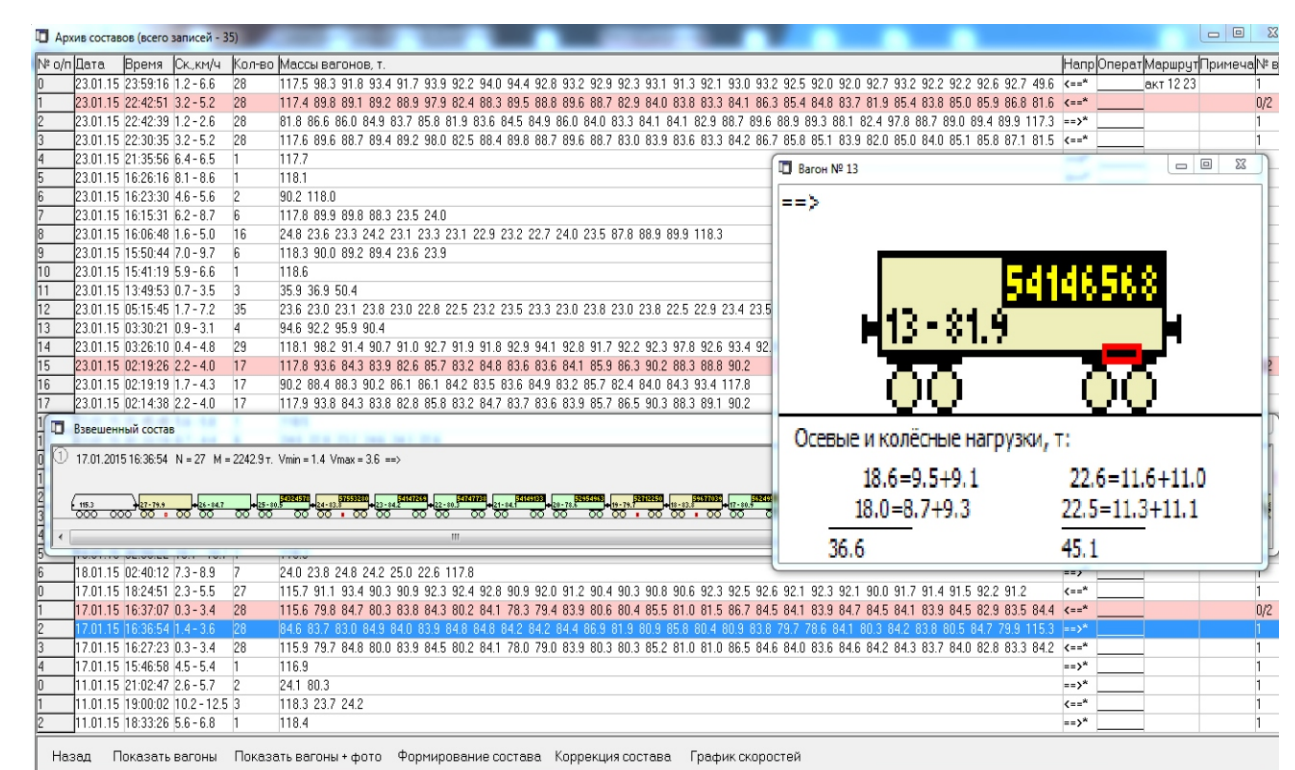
Архив составов (всего записей - 35)

| № о/п | Дата | Время | Ск.,км/ч | Кол-во | Массы вагонов, т. | Напр | Оперет | Маршрут | Примеча | № в |
|---|---|---|---|---|---|---|---|---|---|---|
| 0 | 23.01.15 | 23:59:16 | 1.2 - 6.6 | 28 | 117.5 98.3 91.8 93.4 91.7 93.9 92.2 94.0 94.4 92.8 93.2 92.9 92.3 93.1 91.3 92.1 93.0 93.2 92.5 92.0 92.0 92.7 93.2 92.2 92.2 92.6 92.7 49.6 | <==* | | акт 12 23 | | 1 |
| 1 | 23.01.15 | 22:42:51 | 3.2 - 5.2 | 28 | 117.4 89.8 89.1 89.2 88.9 97.9 82.4 88.3 89.5 88.8 89.6 88.7 82.9 84.0 83.8 83.3 84.1 86.3 85.4 84.8 83.7 81.9 85.4 83.8 85.0 85.9 86.8 81.6 | <==* | | | | 0/2 |
| 2 | 23.01.15 | 22:42:39 | 1.2 - 2.6 | 28 | 81.8 86.6 86.0 84.9 83.7 85.8 81.9 83.6 84.5 84.9 86.0 84.0 83.3 84.1 84.1 82.9 88.7 89.6 88.9 89.3 88.1 82.4 97.8 88.7 89.0 89.4 89.9 117.3 | ==>* | | | | 1 |
| 3 | 23.01.15 | 22:30:35 | 3.2 - 5.2 | 28 | 117.6 89.6 88.7 89.4 89.2 98.0 82.5 88.4 89.8 88.7 89.6 88.7 83.0 83.9 83.6 83.3 84.2 86.7 85.8 85.1 83.9 82.0 85.0 84.0 85.1 85.8 87.1 81.5 | <==* | | | | 1 |
| 4 | 23.01.15 | 21:35:56 | 6.4 - 6.5 | 1 | 117.7 | | | | | |
| 5 | 23.01.15 | 16:26:16 | 8.1 - 8.6 | 1 | 118.1 | | | | | |
| 6 | 23.01.15 | 16:23:30 | 4.6 - 5.6 | 2 | 90.2 118.0 | | | | | |
| 7 | 23.01.15 | 16:15:31 | 6.2 - 8.7 | 6 | 117.8 89.9 89.8 88.3 23.5 24.0 | | | | | |
| 8 | 23.01.15 | 16:06:48 | 1.6 - 5.0 | 16 | 24.8 23.6 23.3 24.2 23.1 23.3 23.1 22.9 23.2 22.7 24.0 23.5 87.8 88.9 89.9 118.3 | | | | | |
| 9 | 23.01.15 | 15:50:44 | 7.0 - 9.7 | 6 | 118.3 90.0 89.2 89.4 23.6 23.9 | | | | | |
| 10 | 23.01.15 | 15:41:19 | 5.9 - 6.6 | 1 | 118.6 | | | | | |
| 11 | 23.01.15 | 13:49:53 | 0.7 - 3.5 | 3 | 35.9 36.9 50.4 | | | | | |
| 12 | 23.01.15 | 05:15:45 | 1.7 - 7.2 | 35 | 23.6 23.0 23.1 23.8 23.0 22.8 22.5 23.2 23.5 23.3 23.0 23.8 23.0 23.8 22.5 22.9 23.4 23.5 | | | | | |
| 13 | 23.01.15 | 03:30:21 | 0.9 - 3.1 | 4 | 94.6 92.2 95.9 90.4 | | | | | |
| 14 | 23.01.15 | 03:26:10 | 0.4 - 4.8 | 29 | 118.1 98.2 91.4 90.7 91.0 92.7 91.9 91.8 92.9 94.1 92.8 91.7 92.2 92.3 97.8 92.6 93.4 92. | | | | | |
| 15 | 23.01.15 | 02:19:26 | 2.2 - 4.0 | 17 | 117.8 93.6 84.3 83.9 82.6 85.7 83.2 84.8 83.6 83.6 84.1 85.9 86.3 90.2 88.3 88.8 90.2 | | | | | /2 |
| 16 | 23.01.15 | 02:19:19 | 1.7 - 4.3 | 17 | 90.2 88.4 88.3 90.2 86.1 86.1 84.2 83.5 83.6 84.9 83.2 85.7 82.4 84.0 84.3 93.4 117.8 | | | | | |
| 17 | 23.01.15 | 02:14:38 | 2.2 - 4.0 | 17 | 117.9 93.8 84.3 83.8 82.8 85.8 83.2 84.7 83.7 83.6 83.9 85.7 86.5 90.3 88.3 89.1 90.2 | | | | | |
| 6 | 18.01.15 | 02:40:12 | 7.3 - 8.9 | 7 | 24.0 23.8 24.8 24.2 25.0 22.6 117.8 | ==> | | | | 1 |
| 0 | 17.01.15 | 18:24:51 | 2.3 - 5.5 | 27 | 115.7 91.1 93.4 90.3 90.9 92.3 92.4 92.8 90.9 92.0 91.2 90.4 90.3 90.8 90.6 92.3 92.5 92.6 92.1 92.3 92.1 90.0 91.7 91.4 91.5 92.2 91.2 | <==* | | | | 1 |
| 1 | 17.01.15 | 16:37:07 | 0.3 - 3.4 | 28 | 115.6 79.8 84.7 80.3 83.8 84.3 80.2 84.1 78.3 79.4 83.9 80.6 80.4 85.5 81.0 81.5 86.7 84.5 84.1 83.9 84.7 84.5 84.1 83.9 84.5 82.9 83.5 84.4 | <==* | | | | 0/2 |
| 2 | 17.01.15 | 16:36:54 | 1.4 - 3.6 | 28 | 84.6 83.7 83.0 84.9 84.0 83.9 84.8 84.8 84.2 84.2 84.4 86.9 81.9 80.9 85.8 80.4 80.9 83.8 79.7 78.6 84.1 80.3 84.2 83.8 80.5 84.7 79.9 115.3 | ==>* | | | | 1 |
| 3 | 17.01.15 | 16:27:23 | 0.3 - 3.4 | 28 | 115.9 79.7 84.8 80.0 83.9 84.5 80.2 84.1 78.0 79.0 83.9 80.3 80.3 85.2 81.0 81.0 86.5 84.6 84.0 83.6 84.6 84.2 84.3 83.7 84.0 82.8 83.3 84.2 | <==* | | | | 1 |
| 4 | 17.01.15 | 15:46:58 | 4.5 - 5.4 | 1 | 116.9 | ==>* | | | | 1 |
| 0 | 11.01.15 | 21:02:47 | 2.6 - 5.7 | 2 | 24.1 80.3 | ==>* | | | | 1 |
| 1 | 11.01.15 | 19:00:02 | 10.2 - 12.5 | 3 | 118.3 23.7 24.2 | <==* | | | | 1 |
| 2 | 11.01.15 | 18:33:26 | 5.6 - 6.8 | 1 | 118.4 | ==>* | | | | 1 |

Взвешенный состав

1 17.01.2015 16:36:54 N = 27 M = 2242.9 т. Vmin = 1.4 Vmax = 3.6 ==>

115.3 27-79.9 26-84.7 54324578 25-80.5 57553238 24-83 54147269 23-84.2 54747730 22-80.5 54149133 21-84.1 52954963 20-78.6 52712250 19-79.7 54677936 18-83.8 17-80.9 III

Вагон № 13

==>

54146568

13 - 81.9

Осевые и колёсные нагрузки, т:

18.6=9.5+9.1 22.6=11.6+11.0
18.0=8.7+9.3 22.5=11.3+11.1
36.6 45.1

Назад Показать вагоны Показать вагоны + фото Формирование состава Коррекция состава График скоростей